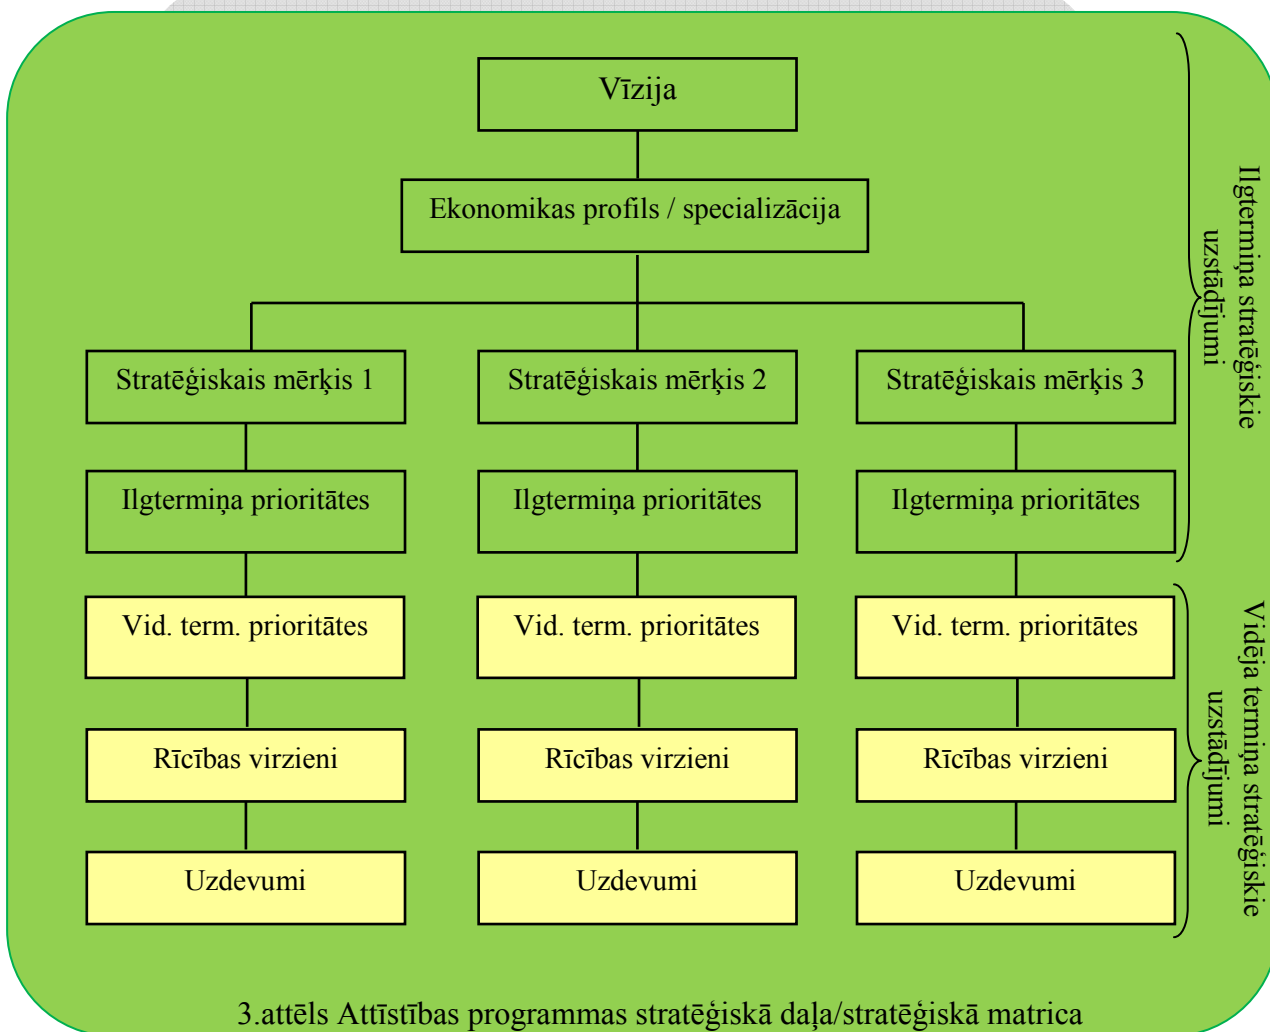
Vīzija

Ekonomikas profils / specializācija

Stratēģiskais mērķis 1

Stratēģiskais mērķis 2

Stratēģiskais mērķis 3

Ilgtermiņa prioritātes

Ilgtermiņa prioritātes

Ilgtermiņa prioritātes

Vid. term. prioritātes

Vid. term. prioritātes

Vid. term. prioritātes

Rīcības virzieni

Rīcības virzieni

Rīcības virzieni

Uzdevumi

Uzdevumi

Uzdevumi

Ilgtermiņa stratēģiskie uzstādījumi

Vidēja termiņa stratēģiskie uzstādījumi

3.attēls Attīstības programmas stratēģiskā daļa/stratēģiskā matrica